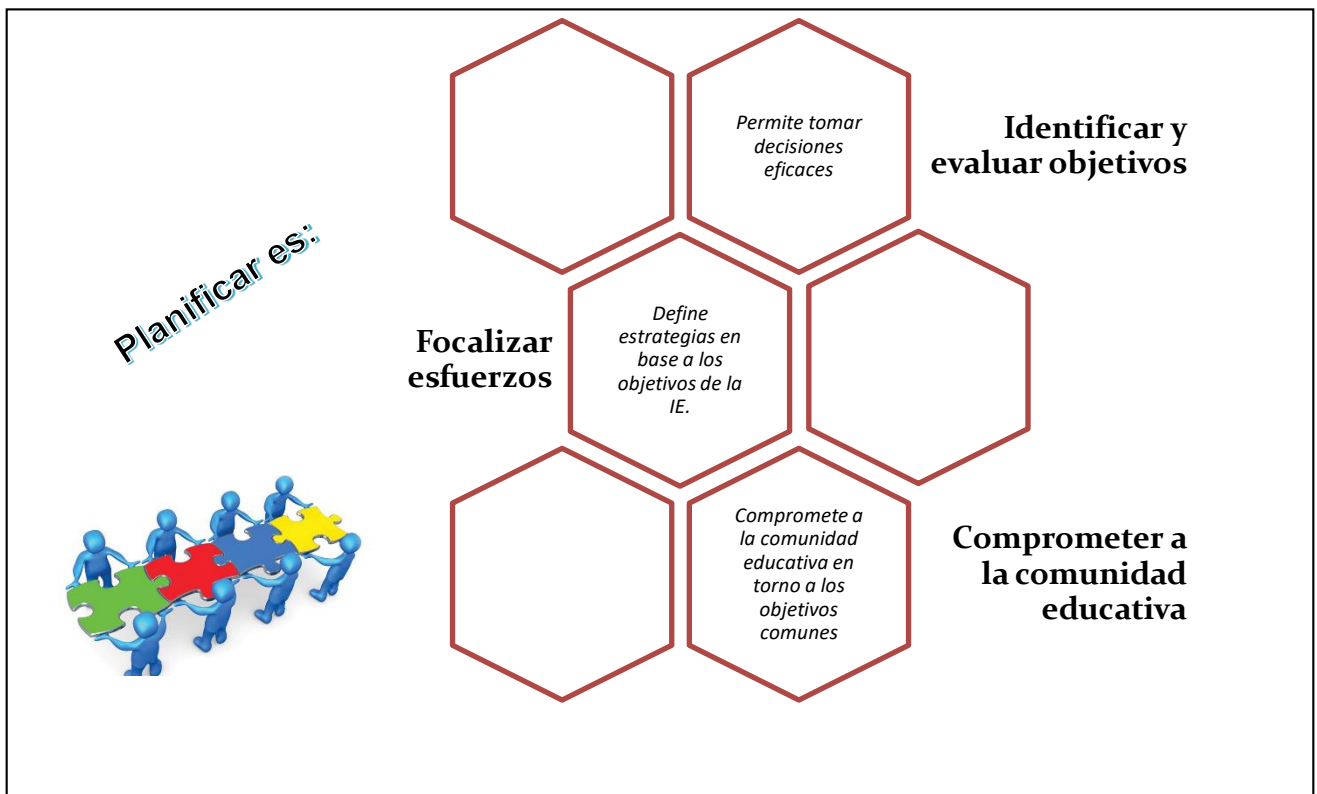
Planificar es:

Permite tomar decisiones eficaces

Identificar y evaluar objetivos

Focalizar esfuerzos

Define estrategias en base a los objetivos de la IE.

Compromete a la comunidad educativa en torno a los objetivos comunes

Comprometer a la comunidad educativa